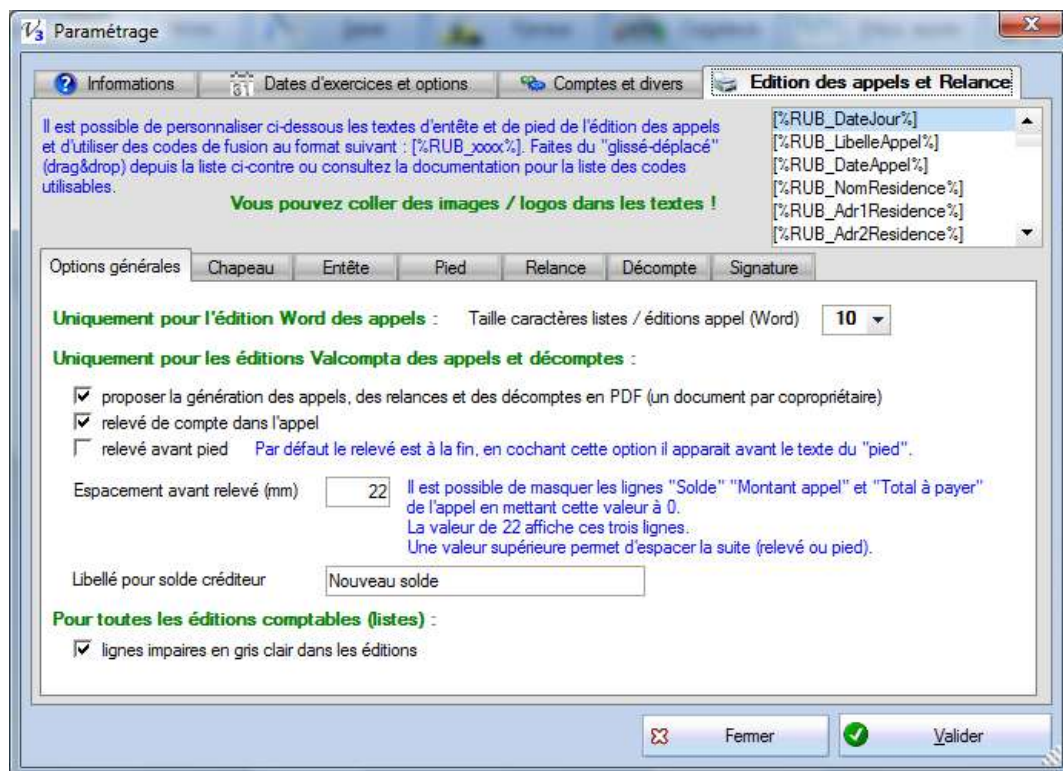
Paramétrage

Informations | Dates d'exercices et options | Comptes et divers | Edition des appels et Relance

Il est possible de personnaliser ci-dessous les textes d'entête et de pied de l'édition des appels et d'utiliser des codes de fusion au format suivant : [%RUB_xxxx%]. Faites du "glissé-déplacé" (drag&drop) depuis la liste ci-contre ou consultez la documentation pour la liste des codes utilisables.

Vous pouvez coller des images / logos dans les textes !

[%RUB_DateJour%]
[%RUB_LibelleAppel%]
[%RUB_DateAppel%]
[%RUB_NomResidence%]
[%RUB_Adr1Residence%]
[%RUB_Adr2Residence%]

Options générales | Chapeau | Entête | Pied | Relance | Décompte | Signature

Uniquement pour l'édition Word des appels : Taille caractères listes / éditions appel (Word) 10

Uniquement pour les éditions Valcompta des appels et décomptes :

proposer la génération des appels, des relances et des décomptes en PDF (un document par copropriétaire)
relevé de compte dans l'appel
relevé avant pied Par défaut le relevé est à la fin, en cochant cette option il apparait avant le texte du "pied".

Espacement avant relevé (mm) 22 Il est possible de masquer les lignes "Solde" "Montant appel" et "Total à payer" de l'appel en mettant cette valeur à 0.
La valeur de 22 affiche ces trois lignes.
Une valeur supérieure permet d'espacer la suite (relevé ou pied).

Libellé pour solde créditeur Nouveau solde

Pour toutes les éditions comptables (listes) :
lignes impaires en gris clair dans les éditions

Fermer
Valider